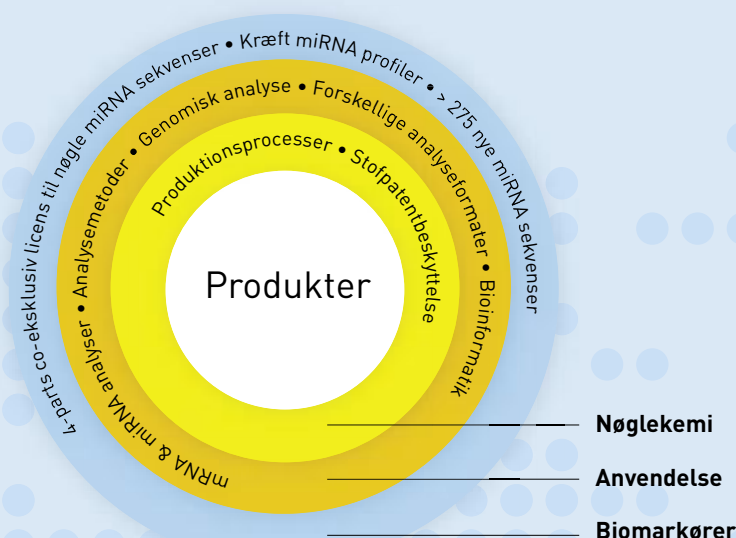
4-parts co-eksklusiv licens til nøgle miRNA sekvenser • Kræft miRNA profiler • > 275 nye miRNA sekvenser

mRNA & miRNA analyser • Analysemetoder • Genomisk analyse • Forskellige analyseformater • Bioinformatik

Produktionsprocesser • Stofpatentbeskyttelse

Produkter

Nøglekemi

Anvendelse

Biomarkører